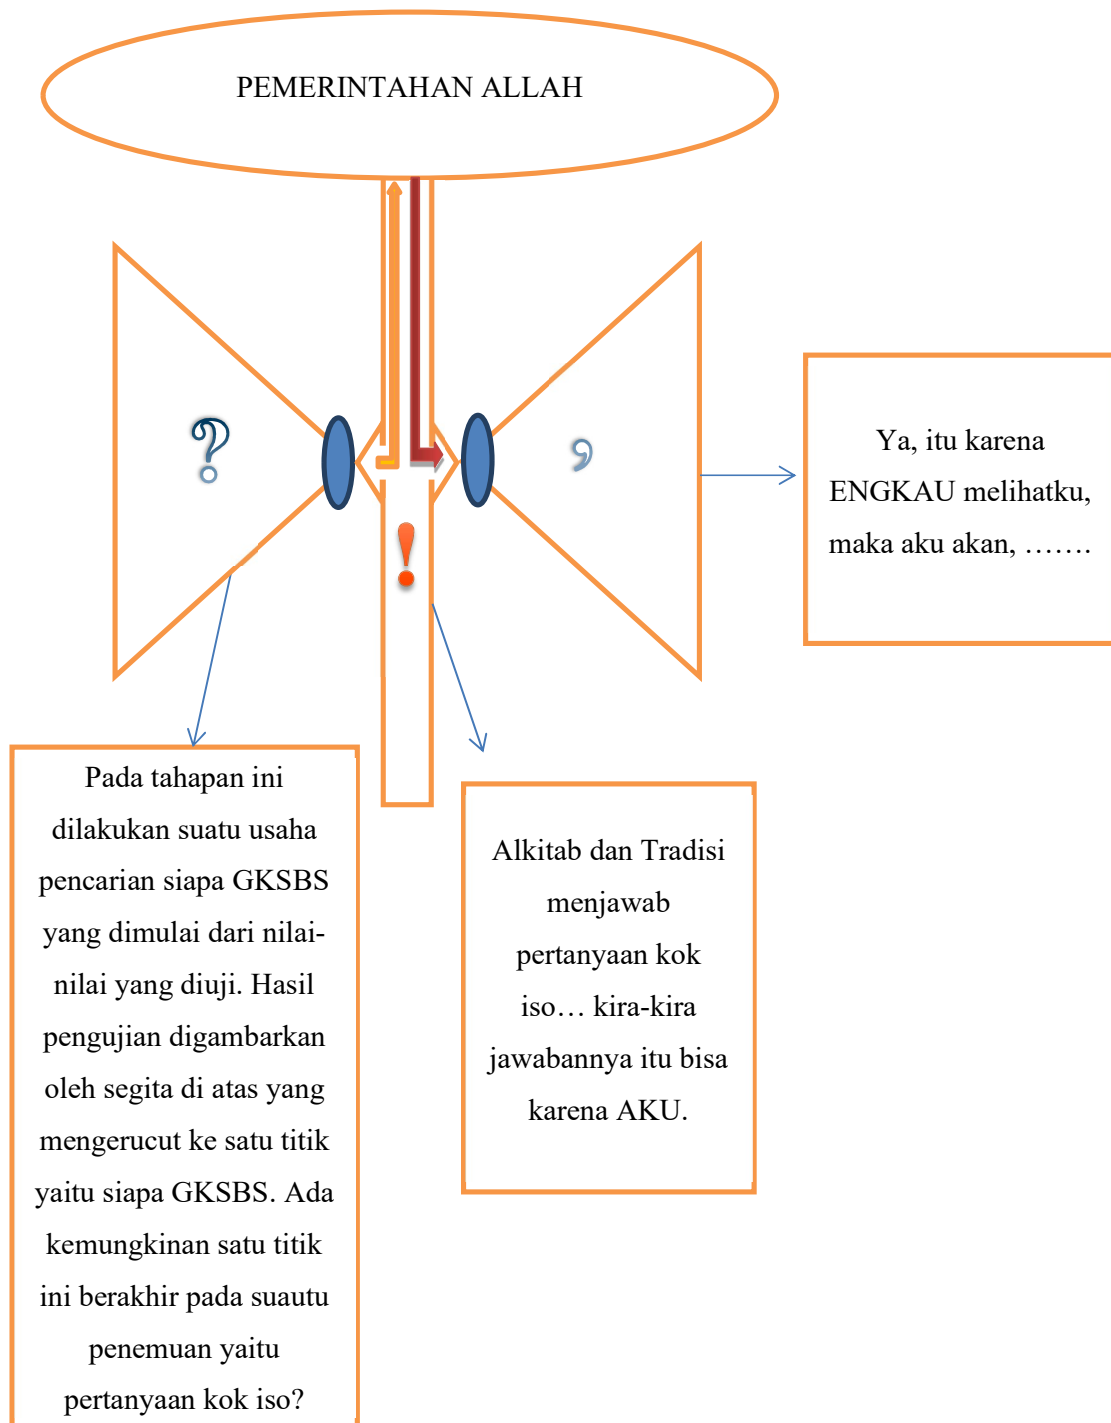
PEMERINTAHAN ALLAH

?

!

Ya, itu karena ENGKAU melihatku, maka aku akan, …….

Pada tahapan ini dilakukan suatu usaha pencarian siapa GKSBS yang dimulai dari nilai-nilai yang diuji. Hasil pengujian digambarkan oleh segita di atas yang mengerucut ke satu titik yaitu siapa GKSBS. Ada kemungkinan satu titik ini berakhir pada suautu penemuan yaitu pertanyaan kok iso?

Alkitab dan Tradisi menjawab pertanyaan kok iso… kira-kira jawabannya itu bisa karena AKU.